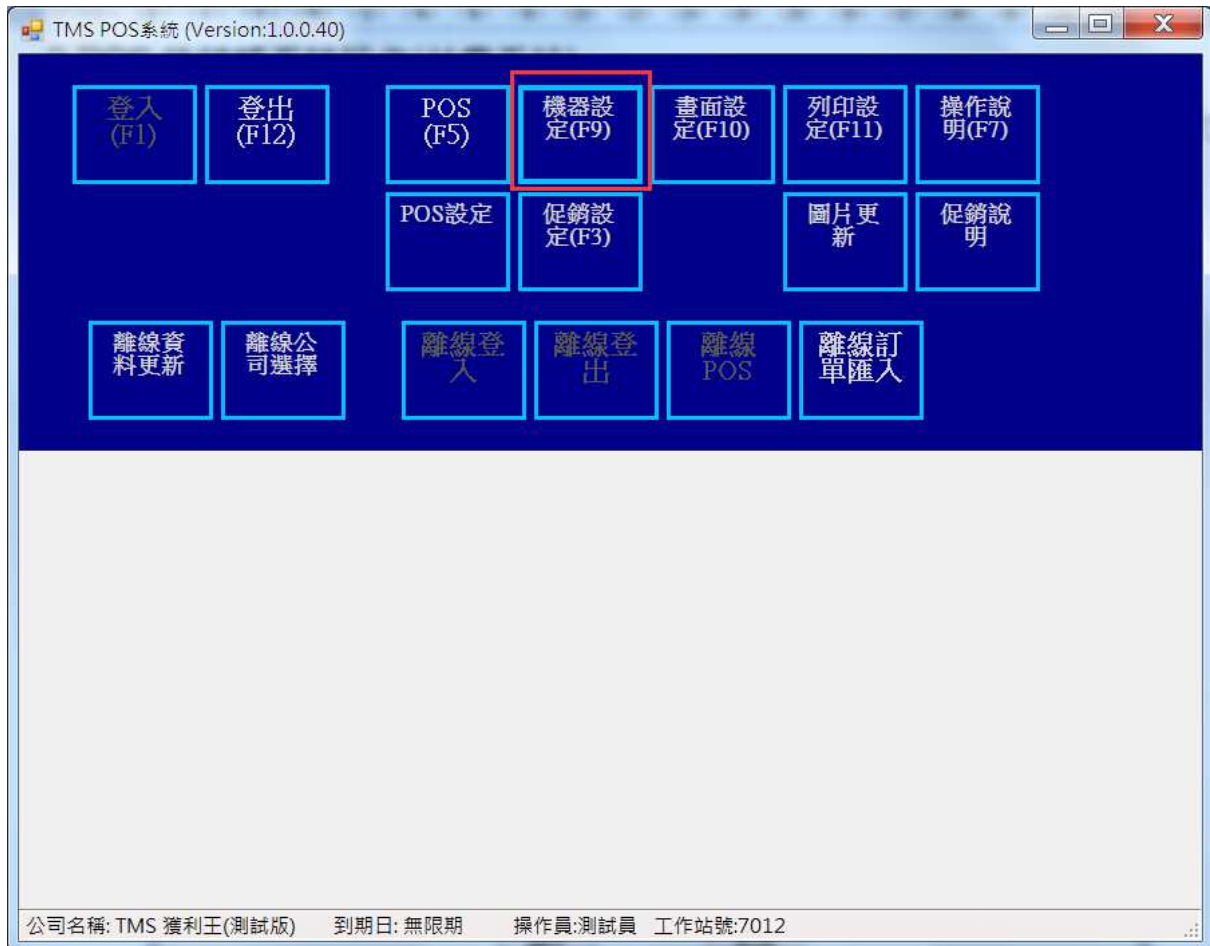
TMS POS系統 (Version:1.0.0.40)

登入 (F1)

登出 (F12)

POS (F5)

機器設定(F9)

畫面設定(F10)

列印設定(F11)

操作說明(F7)

POS設定

促銷設定(F3)

圖片更新

促銷說明

離線資料更新

離線公司選擇

離線登入

離線登出

離線 POS

離線訂單匯入

公司名稱: TMS 獲利王(測試版)　到期日: 無限期　操作員:測試員　工作站號:7012